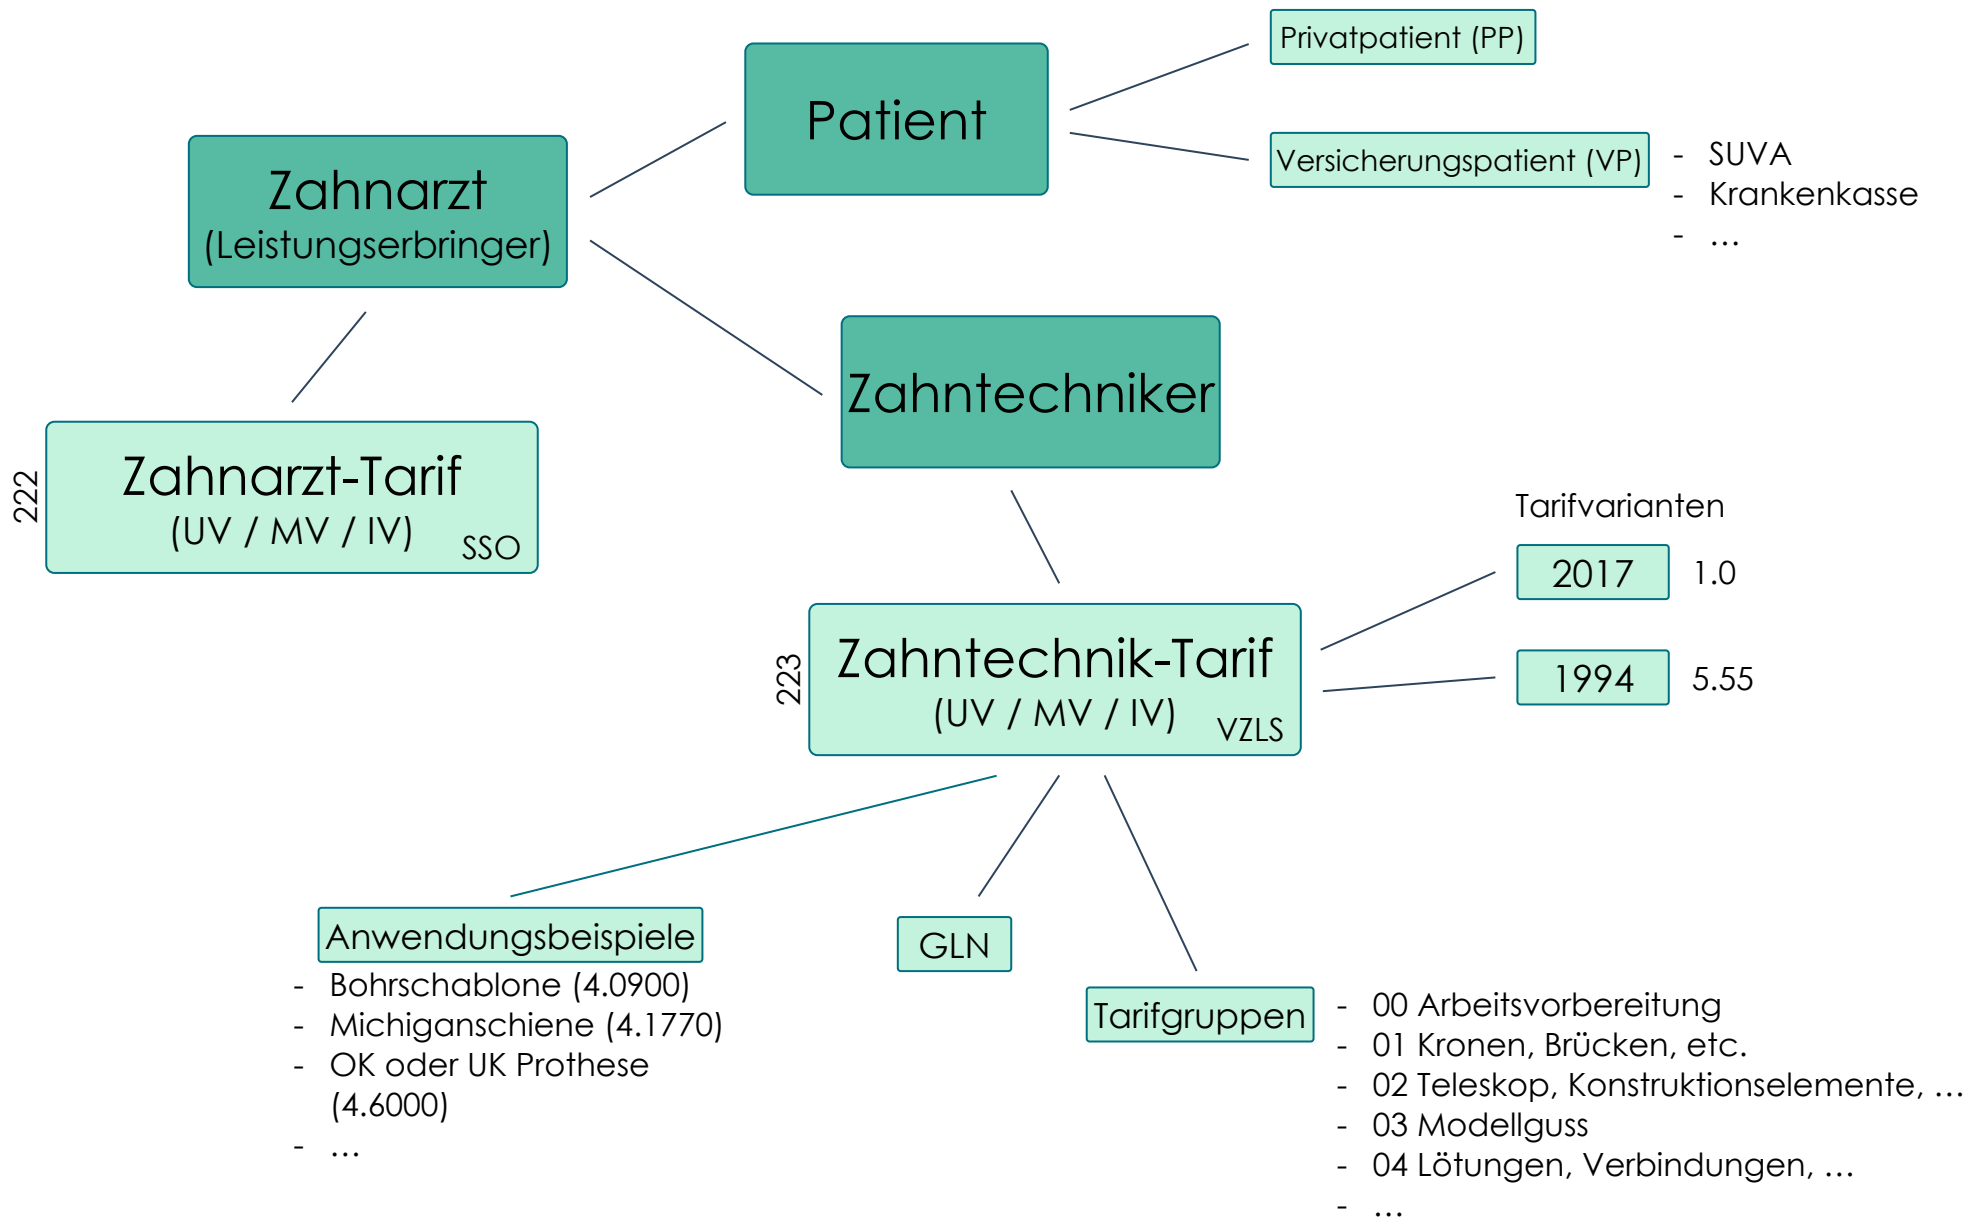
Zahnarzt
(Leistungserbringer)

Patient

Privatpatient (PP)

Versicherungspatient (VP)

- SUVA
- Krankenkasse
- …

222
Zahnarzt-Tarif
(UV / MV / IV)
SSO

Zahntechniker

Tarifvarianten

2017 1.0

1994 5.55

223
Zahntechnik-Tarif
(UV / MV / IV)
VZLS

Anwendungsbeispiele
- Bohrschablone (4.0900)
- Michiganschiene (4.1770)
- OK oder UK Prothese (4.6000)
- …

GLN

Tarifgruppen
- 00 Arbeitsvorbereitung
- 01 Kronen, Brücken, etc.
- 02 Teleskop, Konstruktionselemente, …
- 03 Modellguss
- 04 Lötungen, Verbindungen, …
- …